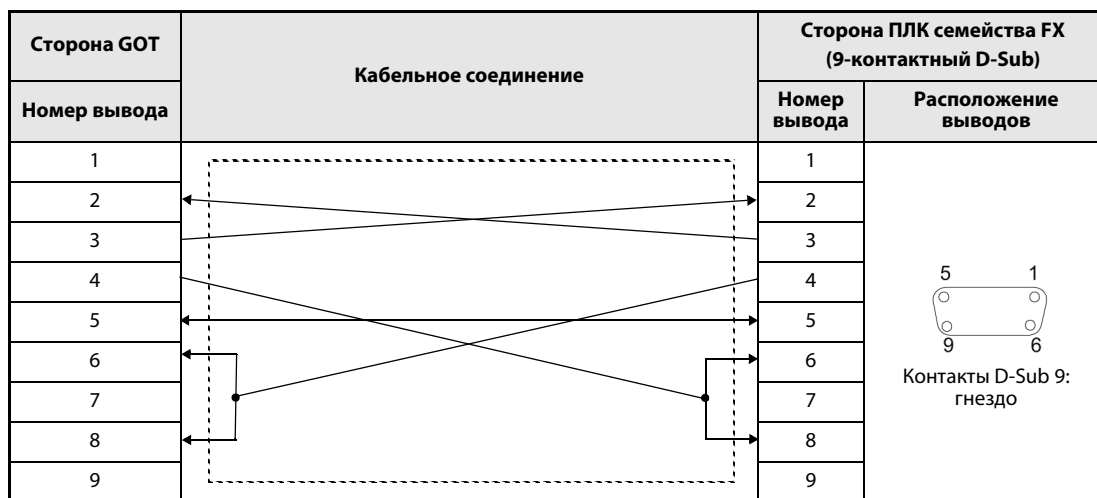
| Сторона GOT | Кабельное соединение | Сторона ПЛК семейства FX (9-контактный D-Sub) | |
|---|---|---|---|
| Номер вывода | | Номер вывода | Расположение выводов |
| 1 | | 1 | 5 1 9 6 Контакты D-Sub 9: гнездо |
| 2 | | 2 | |
| 3 | | 3 | |
| 4 | | 4 | |
| 5 | | 5 | |
| 6 | | 6 | |
| 7 | | 7 | |
| 8 | | 8 | |
| 9 | | 9 | |